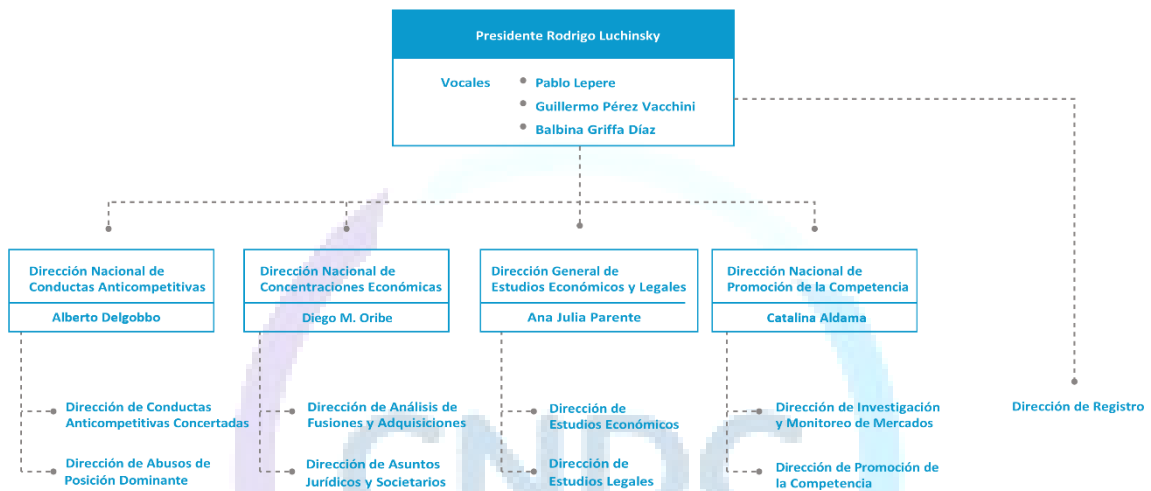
Presidente Rodrigo Luchinsky

Vocales
Pablo Lepere
Guillermo Pérez Vacchini
Balbina Griffa Díaz

Dirección Nacional de Conductas Anticompetitivas
Alberto Delgobbo

Dirección Nacional de Concentraciones Económicas
Diego M. Oribe

Dirección General de Estudios Económicos y Legales
Ana Julia Parente

Dirección Nacional de Promoción de la Competencia
Catalina Aldama

Dirección de Conductas Anticompetitivas Concertadas

Dirección de Abusos de Posición Dominante

Dirección de Análisis de Fusiones y Adquisiciones

Dirección de Asuntos Jurídicos y Societarios

Dirección de Estudios Económicos

Dirección de Estudios Legales

Dirección de Investigación y Monitoreo de Mercados

Dirección de Promoción de la Competencia

Dirección de Registro

CNDC